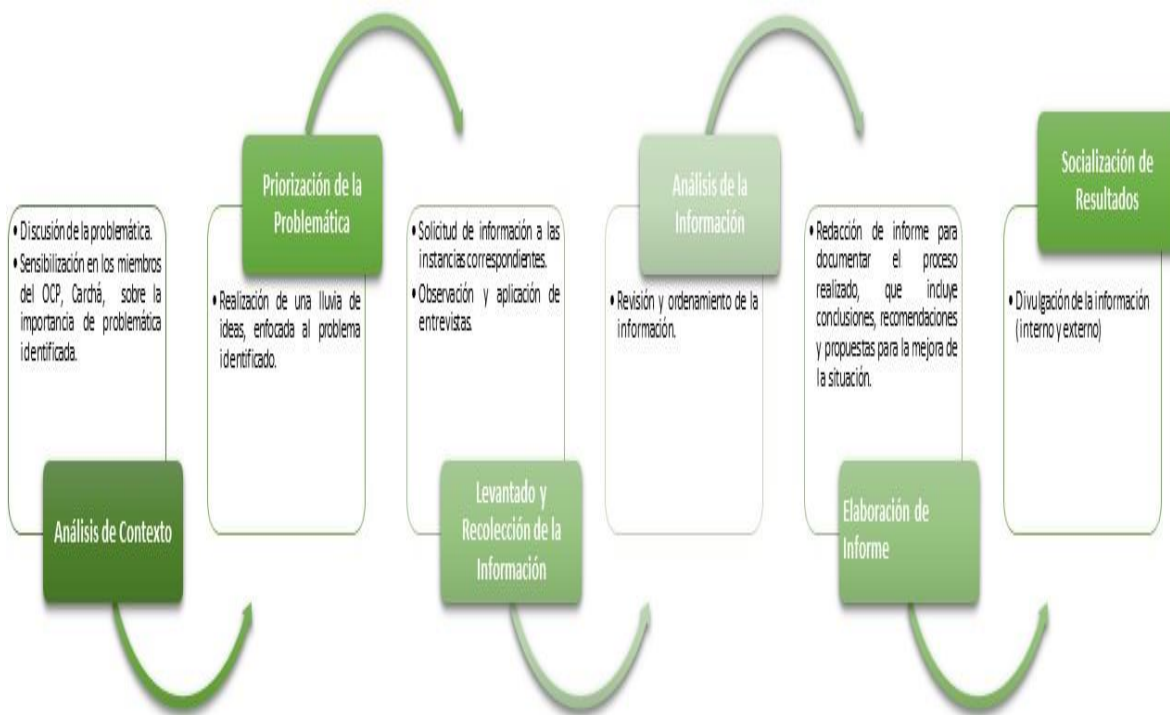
• Discusión de la problemática.
• Sensibilización en los miembros del OCP, Carchá, sobre la importancia de problemática identificada.

Análisis de Contexto

Priorización de la Problemática

• Realización de una lluvia de ideas, enfocada al problema identificado.

• Solicitud de información a las instancias correspondientes.
• Observación y aplicación de entrevistas.

Levantado y Recolección de la Información

Análisis de la Información

• Revisión y ordenamiento de la información.

• Redacción de informe para documentar el proceso realizado, que incluye conclusiones, recomendaciones y propuestas para la mejora de la situación.

Elaboración de Informe

Socialización de Resultados

• Divulgación de la información (interno y externo)